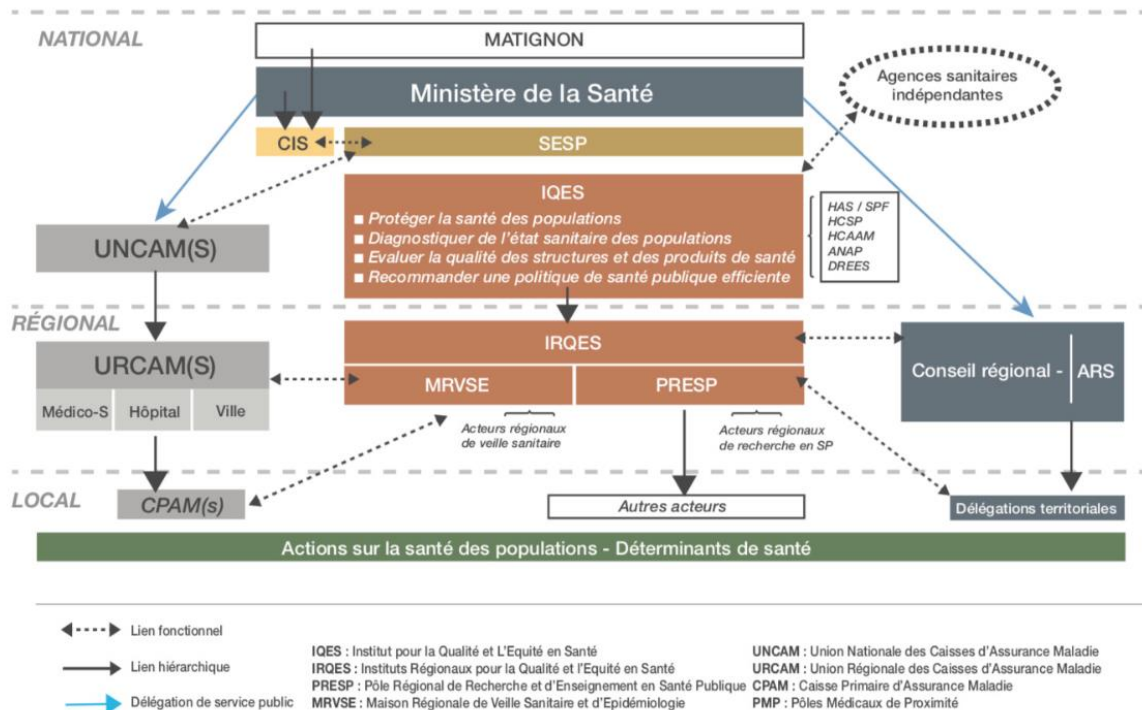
NATIONAL

MATIGNON

Ministère de la Santé

Agences sanitaires indépendantes

CIS

SESP

IQES
■ Protéger la santé des populations
■ Diagnostiquer de l'état sanitaire des populations
■ Evaluer la qualité des structures et des produits de santé
■ Recommander une politique de santé publique efficiente

HAS / SPF
HCSP
HCAAM
ANAP
DREES

UNCAM(S)

RÉGIONAL

URCAM(S)

Médico-S | Hôpital | Ville

IRQES

MRVSE

PRESP

Conseil régional - | ARS

Acteurs régionaux de veille sanitaire

Acteurs régionaux de recherche en SP

LOCAL

CPAM(s)

Autres acteurs

Délégations territoriales

Actions sur la santé des populations - Déterminants de santé

Lien fonctionnel

Lien hiérarchique

Délégation de service public

IQES : Institut pour la Qualité et L'Equité en Santé
IRQES : Instituts Régionaux pour la Qualité et l'Equité en Santé
PRESP : Pôle Régional de Recherche et d'Enseignement en Santé Publique
MRVSE : Maison Régionale de Veille Sanitaire et d'Epidémiologie

UNCAM : Union Nationale des Caisses d'Assurance Maladie
URCAM : Union Régionale des Caisses d'Assurance Maladie
CPAM : Caisse Primaire d'Assurance Maladie
PMP : Pôles Médicaux de Proximité